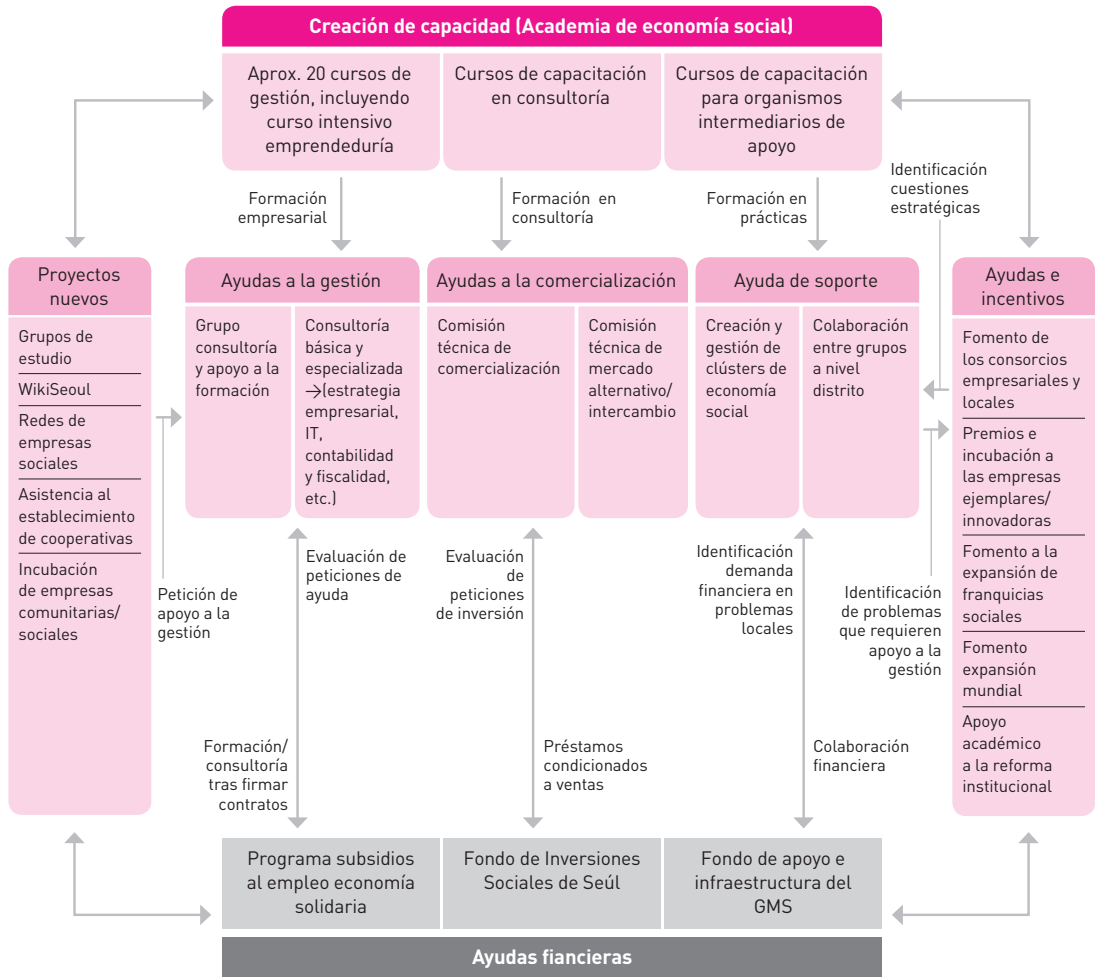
Creación de capacidad (Academia de economía social)

Aprox. 20 cursos de gestión, incluyendo curso intensivo emprendeduría

Cursos de capacitación en consultoría

Cursos de capacitación para organismos intermediarios de apoyo

Formación empresarial

Formación en consultoría

Formación en prácticas

Identificación cuestiones estratégicas

Proyectos nuevos

Grupos de estudio

WikiSeoul

Redes de empresas sociales

Asistencia al establecimiento de cooperativas

Incubación de empresas comunitarias/ sociales

Ayudas a la gestión

Grupo consultoría y apoyo a la formación

Consultoría básica y especializada →(estrategia empresarial, IT, contabilidad y fiscalidad, etc.)

Ayudas a la comercialización

Comisión técnica de comercialización

Comisión técnica de mercado alternativo/ intercambio

Ayuda de soporte

Creación y gestión de clústers de economía social

Colaboración entre grupos a nivel distrito

Ayudas e incentivos

Fomento de los consorcios empresariales y locales

Premios e incubación a las empresas ejemplares/ innovadoras

Fomento a la expansión de franquicias sociales

Fomento expansión mundial

Apoyo académico a la reforma institucional

Petición de apoyo a la gestión

Evaluación de peticiones de ayuda

Evaluación de peticiones de inversión

Identificación demanda financiera en problemas locales

Identificación de problemas que requieren apoyo a la gestión

Formación/ consultoría tras firmar contratos

Préstamos condicionados a ventas

Colaboración financiera

Programa subsidios al empleo economía solidaria

Fondo de Inversiones Sociales de Seúl

Fondo de apoyo e infraestructura del GMS

Ayudas fiancieras